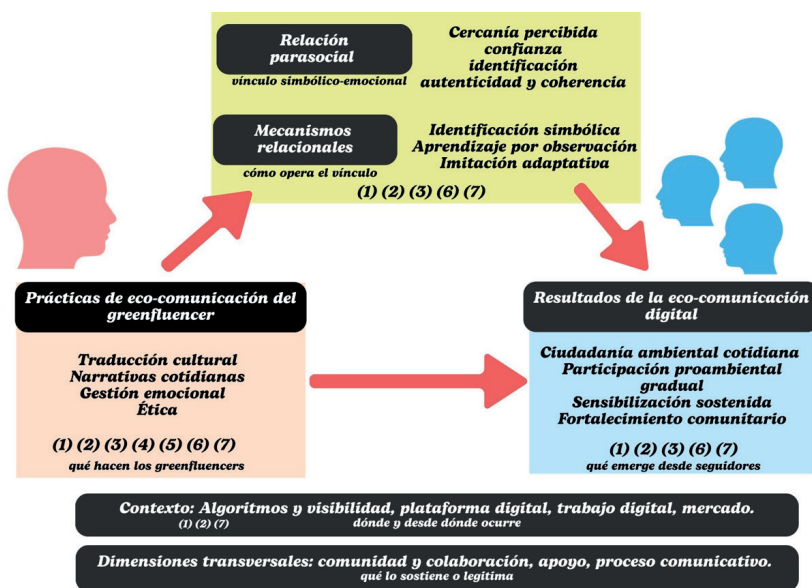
Relación parasocial
vínculo simbólico-emocional

Cercanía percibida
confianza
identificación
autenticidad y coherencia

Mecanismos relacionales
cómo opera el vínculo

Identificación simbólica
Aprendizaje por observación
Imitación adaptativa

(1) (2) (3) (6) (7)

Prácticas de eco-comunicación del greenfluencer

Traducción cultural
Narrativas cotidianas
Gestión emocional
Ética

(1) (2) (3) (4) (5) (6) (7)
qué hacen los greenfluencers

Resultados de la eco-comunicación digital

Ciudadanía ambiental cotidiana
Participación proambiental gradual
Sensibilización sostenida
Fortalecimiento comunitario

(1) (2) (3) (6) (7)
qué emerge desde seguidores

Contexto: Algoritmos y visibilidad, plataforma digital, trabajo digital, mercado.
(1) (2) (7) dónde y desde dónde ocurre

Dimensiones transversales: comunidad y colaboración, apoyo, proceso comunicativo.
qué lo sostiene o legitima